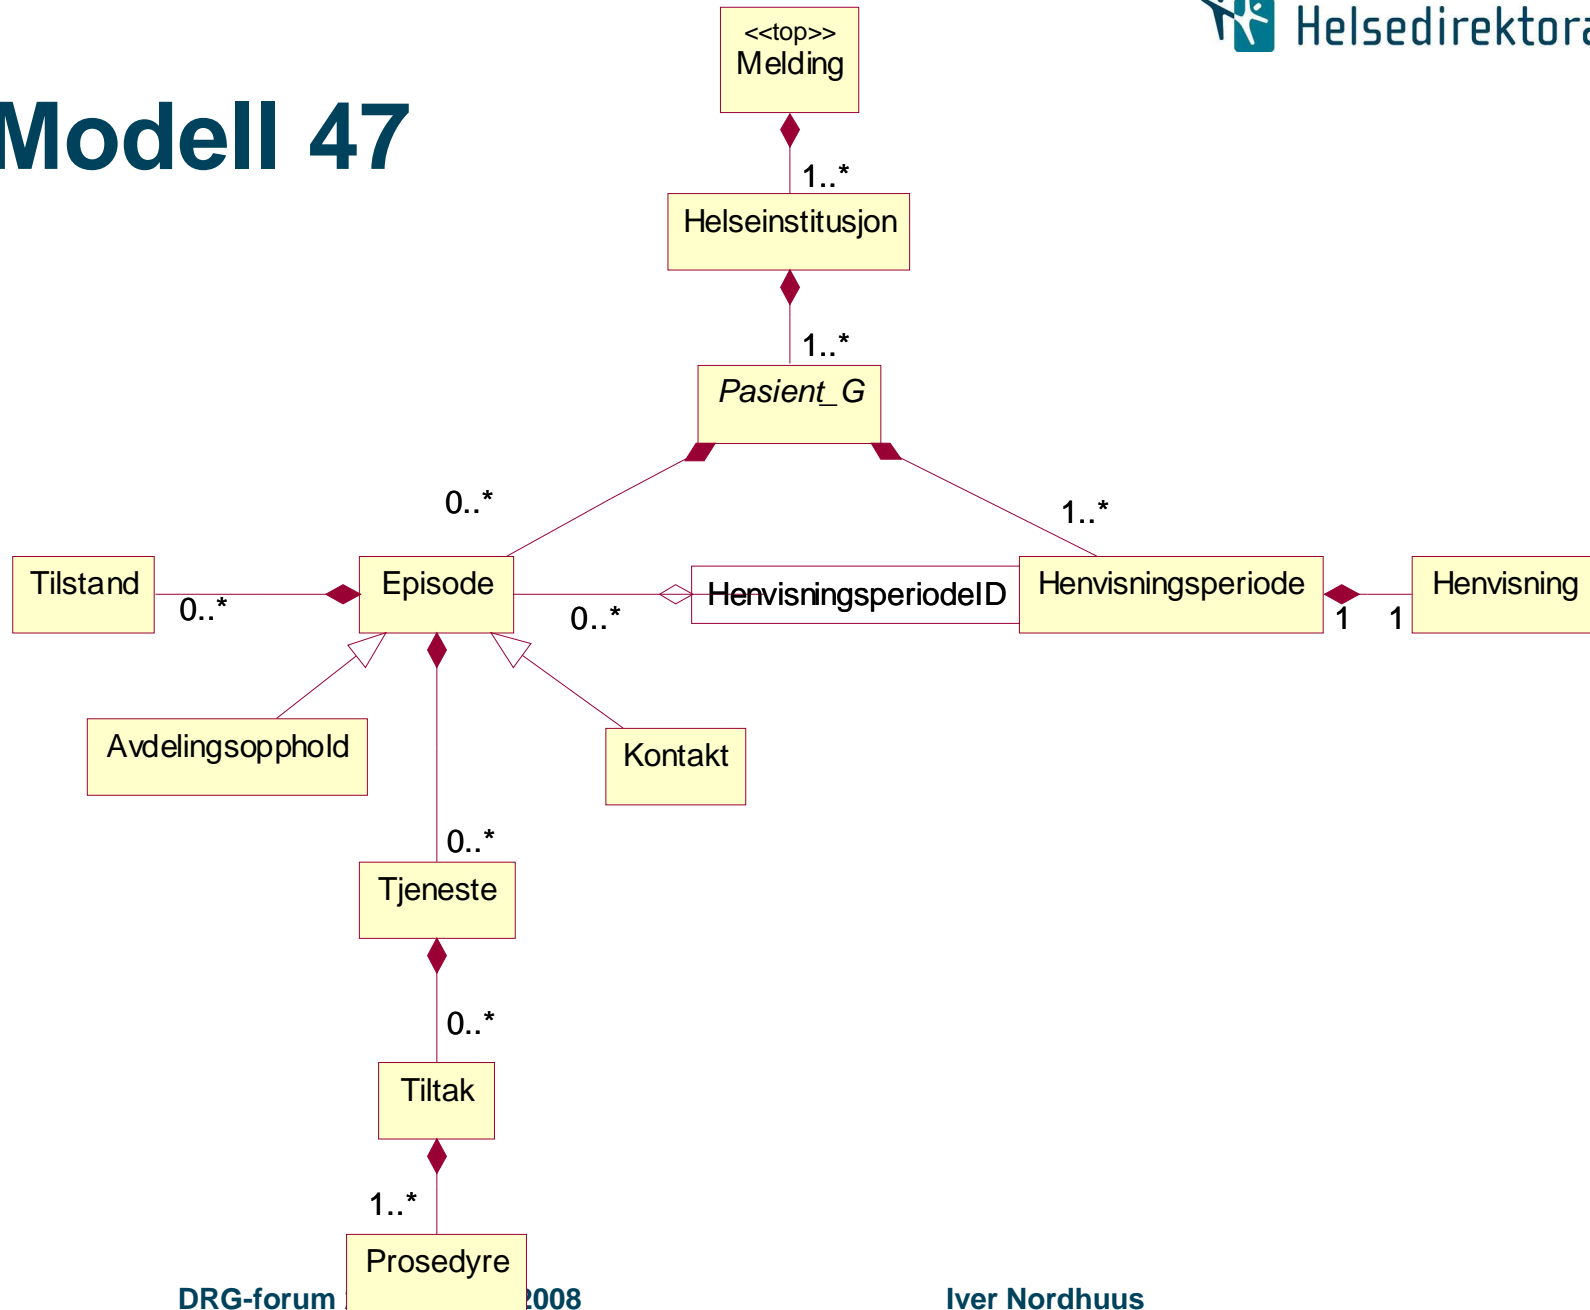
Helsedirektora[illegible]

Modell 47

<<top>>
Melding

1..*

Helseinstitusjon

1..*

Pasient_G

0..*

1..*

Tilstand

0..*

Episode

0..*

HenvisningsperiodeID

Henvisningsperiode

1

1

Henvisning

Avdelingsopphold

Kontakt

0..*

Tjeneste

0..*

Tiltak

1..*

Prosedyre

DRG-forum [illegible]2008

Iver Nordhuus